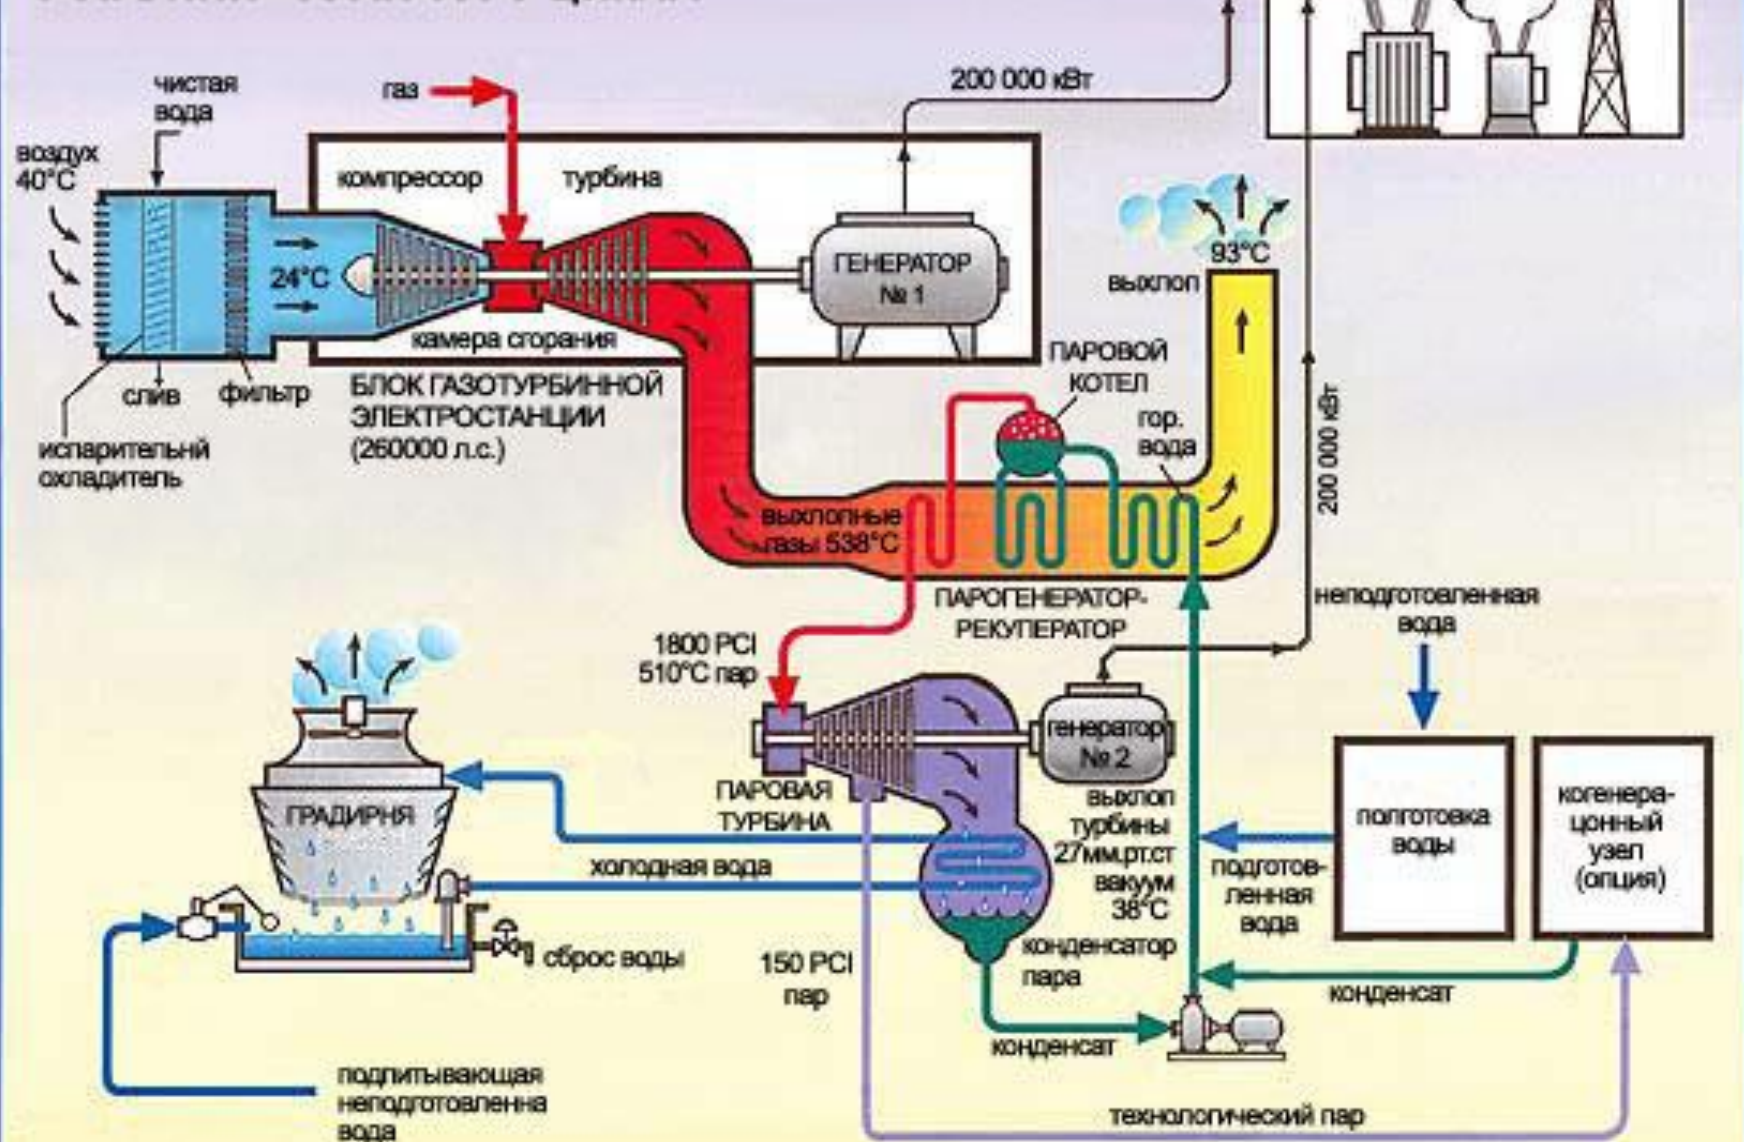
чистая вода

газ

200 000 кВт

воздух 40°C

компрессор

турбина

24°C

ГЕНЕРАТОР № 1

93°C

выхлоп

камера сгорания

ПАРОВОЙ КОТЕЛ

слив

фильтр

БЛОК ГАЗОТУРБИННОЙ ЭЛЕКТРОСТАНЦИИ (260000 л.с.)

гор. вода

испарительный охладитель

200 000 кВт

выхлопные газы 538°C

ПАРОГЕНЕРАТОР-РЕКУПЕРАТОР

неподготовленная вода

1800 PCI 510°C пар

генератор № 2

ГРАДИРНЯ

ПАРОВАЯ ТУРБИНА

выхлоп турбины 27мм.рт.ст вакуум 38°C

полготовка воды

когенерационный узел (опция)

холодная вода

подготовленная вода

сброс воды

150 PCI пар

конденсатор пара

конденсат

конденсат

подпитывающая неподготовленна вода

технологический пар